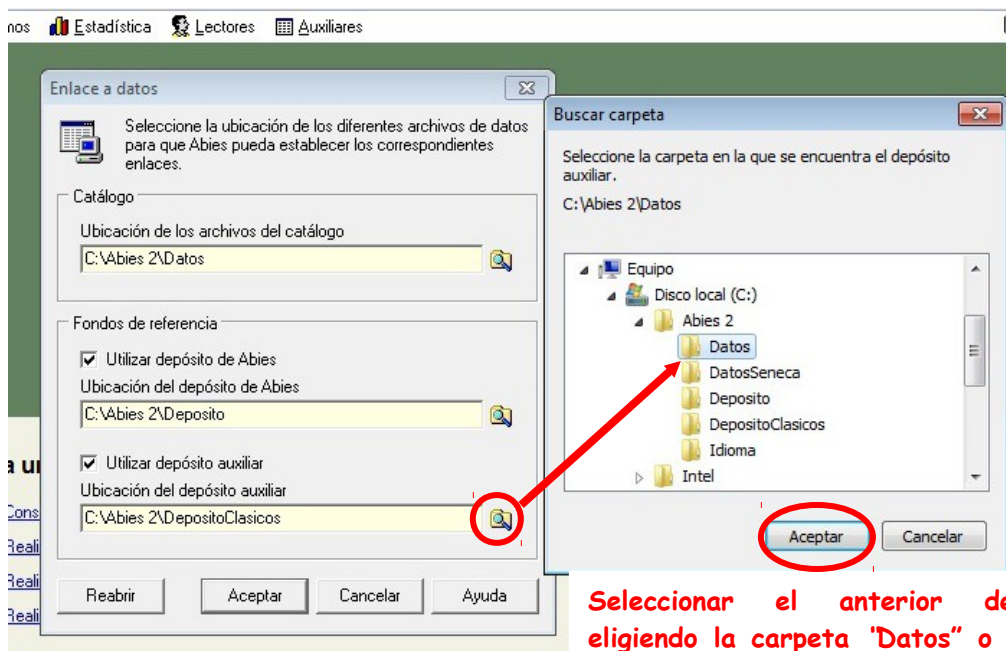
nos Estadística Lectores Auxiliares

Enlace a datos

Seleccione la ubicación de los diferentes archivos de datos para que Abies pueda establecer los correspondientes enlaces.

Catálogo

Ubicación de los archivos del catálogo

C:\Abies 2\Datos

Fondos de referencia

Utilizar depósito de Abies

Ubicación del depósito de Abies

C:\Abies 2\Deposito

Utilizar depósito auxiliar

Ubicación del depósito auxiliar

C:\Abies 2\DepositoClasicos

Reabrir Aceptar Cancelar Ayuda

a ur
Cons
Reali
Reali
Reali

Buscar carpeta

Seleccione la carpeta en la que se encuentra el depósito auxiliar.

C:\Abies 2\Datos

Equipo
Disco local (C:)
Abies 2
Datos
DatosSeneca
Deposito
DepositoClasicos
Idioma
Intel

Aceptar Cancelar

Seleccionar el anterior de
eligiendo la carpeta "Datos" o